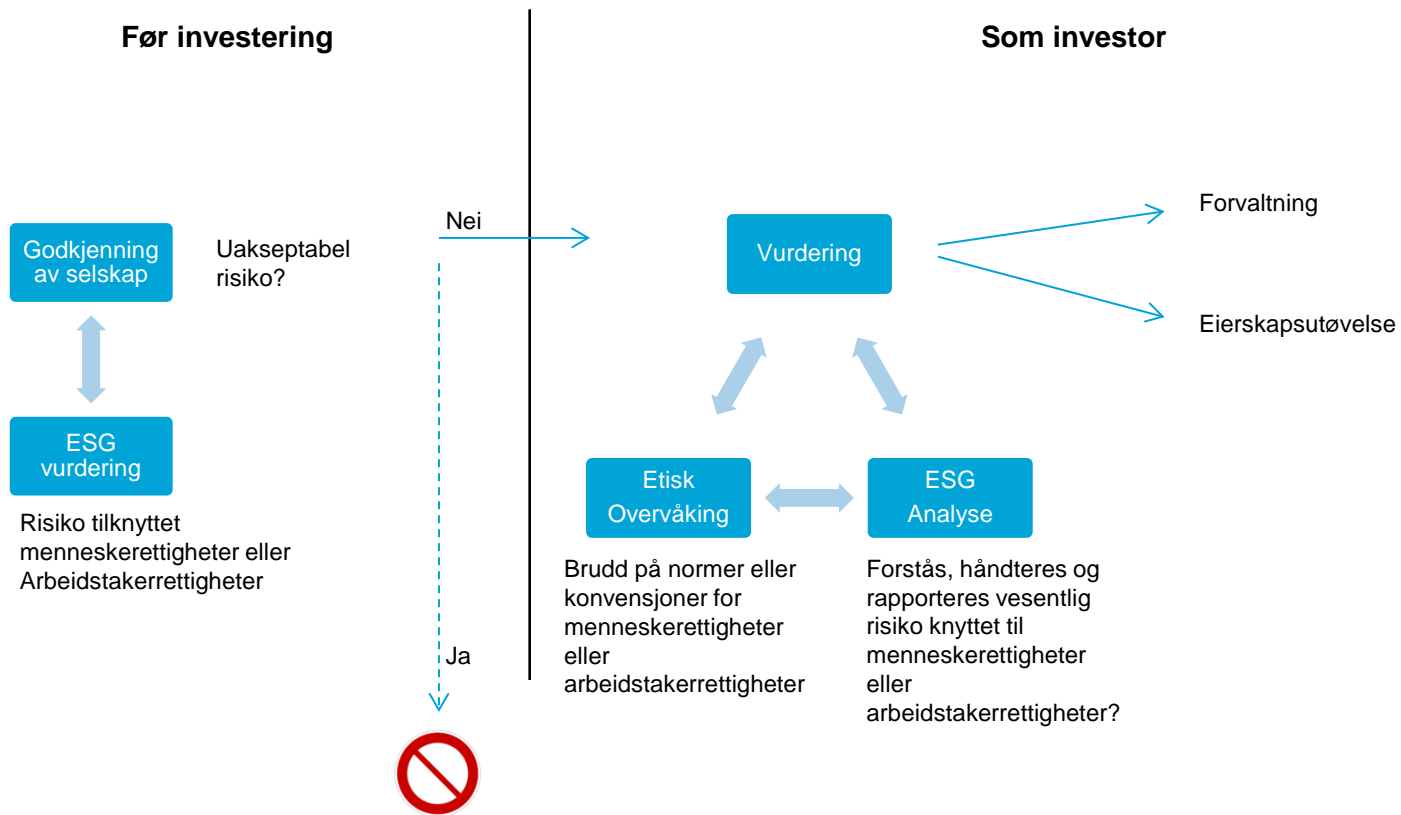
Før investering

Som investor

Godkjenning av selskap

Uakseptabel risiko?

Nei

Ja

ESG vurdering

Risiko tilknyttet menneskerettigheter eller Arbeidstakerrettigheter

Vurdering

Forvaltning

Eierskapsutøvelse

Etisk Overvåking

ESG Analyse

Brudd på normer eller konvensjoner for menneskerettigheter eller arbeidstakerrettigheter

Forstås, håndteres og rapporteres vesentlig risiko knyttet til menneskerettigheter eller arbeidstakerrettigheter?